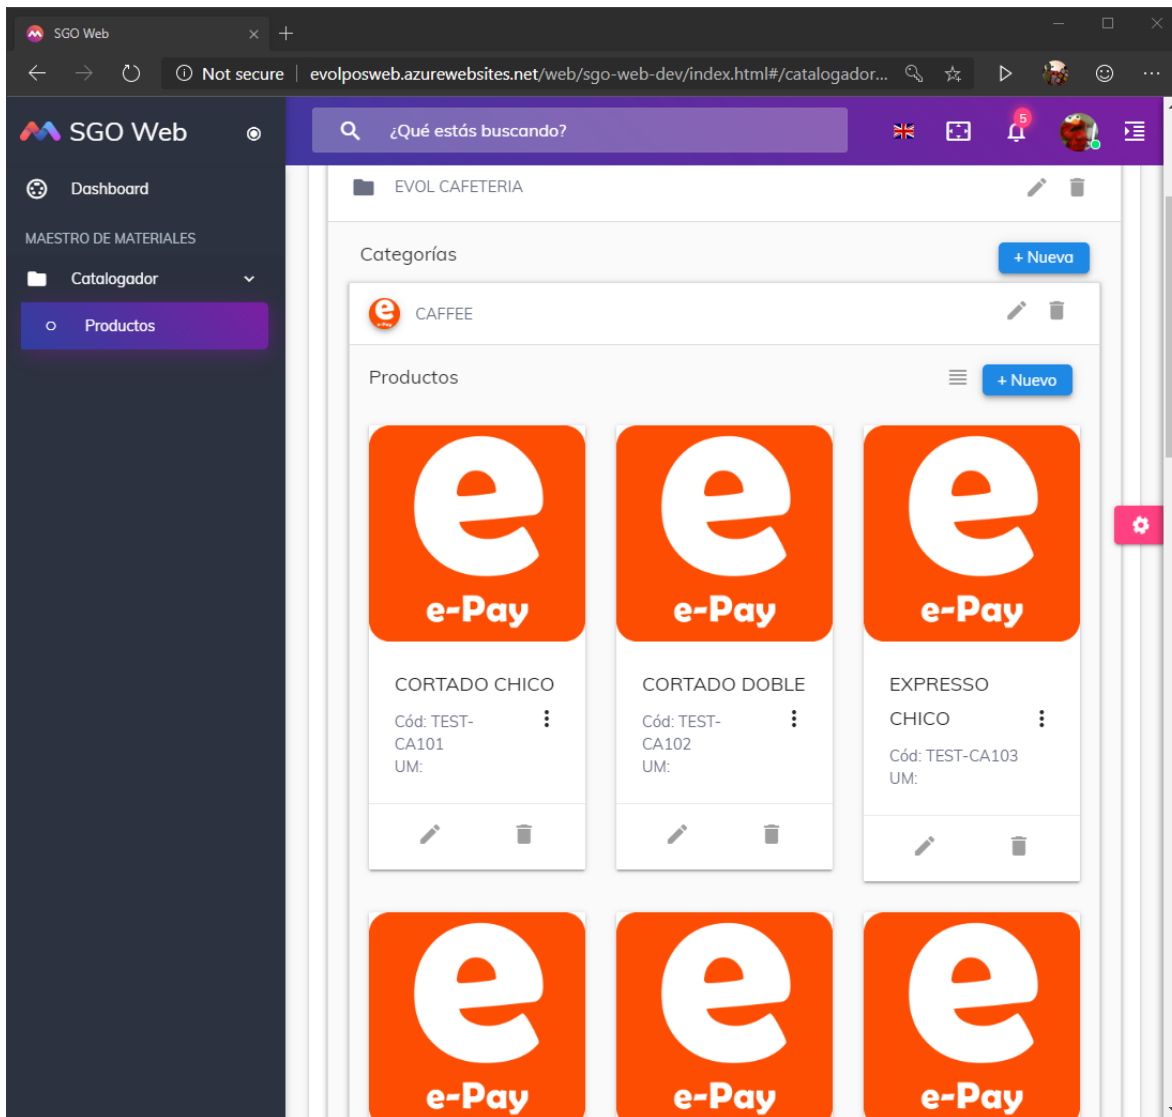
SGO Web

Not secure | evolposweb.azurewebsites.net/web/sgo-web-dev/index.html#/catalogador...

SGO Web

Dashboard

MAESTRO DE MATERIALES

Catalogador

Productos

¿Qué estás buscando?

5

EVOL CAFETERIA

Categorías

+ Nueva

CAFFEE

Productos

+ Nuevo

e-Pay

e-Pay

e-Pay

CORTADO CHICO
Cód: TEST-CA101
UM:

CORTADO DOBLE
Cód: TEST-CA102
UM:

EXPRESSO CHICO
Cód: TEST-CA103
UM:

e-Pay

e-Pay

e-Pay